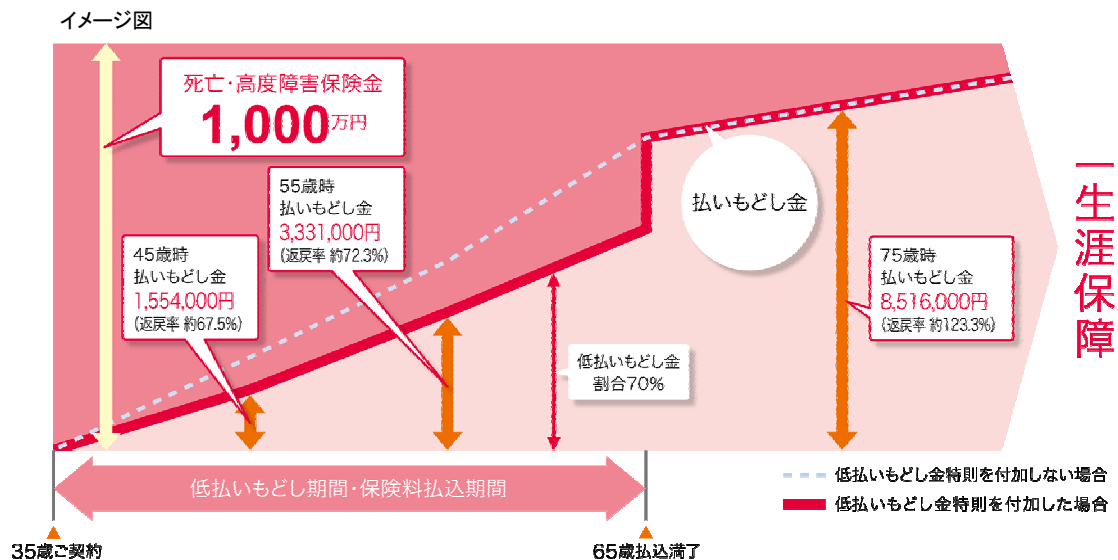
イメージ図

死亡・高度障害保険金
1,000万円

55歳時
払いもどし金
3,331,000円
(返戻率 約72.3%)

45歳時
払いもどし金
1,554,000円
(返戻率 約67.5%)

払いもどし金

75歳時
払いもどし金
8,516,000円
(返戻率 約123.3%)

低払いもどし金
割合70%

一生涯保障

低払いもどし期間・保険料払込期間

低払いもどし金特則を付加しない場合
低払いもどし金特則を付加した場合

35歳ご契約
65歳払込満了